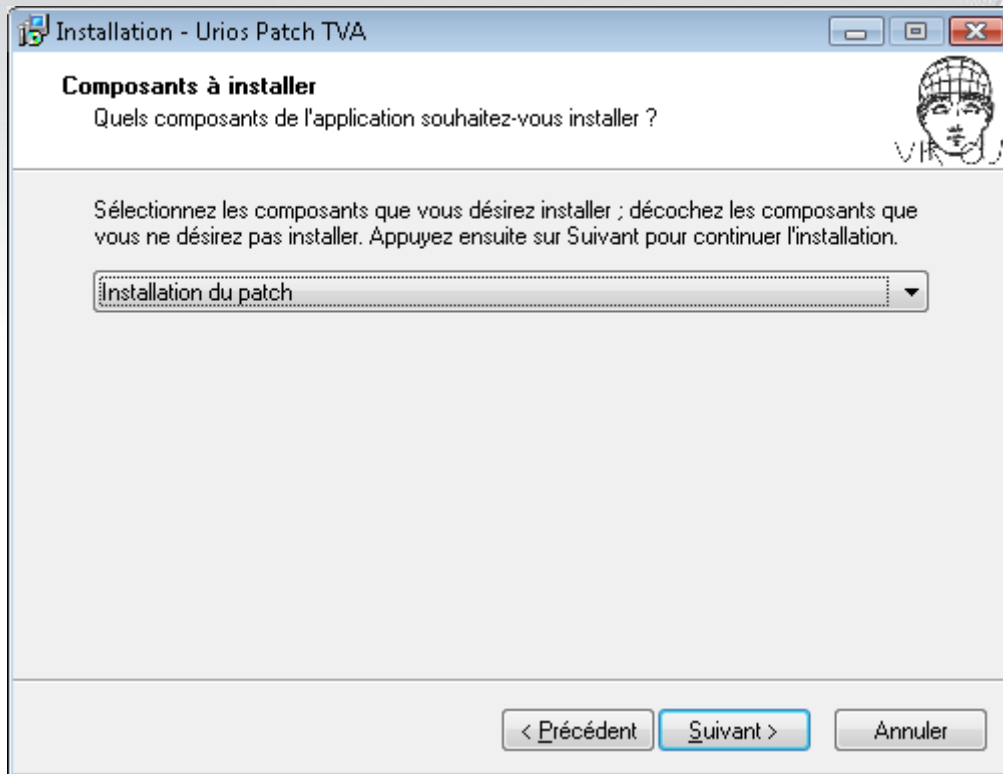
Installation - Urios Patch TVA

Composants à installer
Quels composants de l'application souhaitez-vous installer ?

VIROU

Sélectionnez les composants que vous désirez installer ; décochez les composants que vous ne désirez pas installer. Appuyez ensuite sur Suivant pour continuer l'installation.

Installation du patch

< Précédent | Suivant > | Annuler